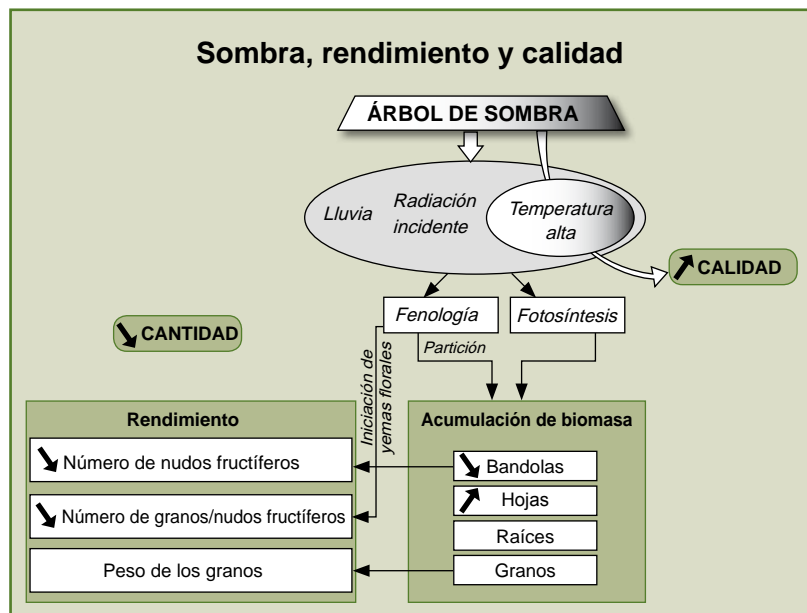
Sombra, rendimiento y calidad

ÁRBOL DE SOMBRA

Lluvia

Radiación incidente

Temperatura alta

CALIDAD

CANTIDAD

Fenología

Fotosíntesis

Partición

Iniciación de yemas florales

Rendimiento

Número de nudos fructíferos

Número de granos/nudos fructíferos

Peso de los granos

Acumulación de biomasa

Bandolas

Hojas

Raíces

Granos